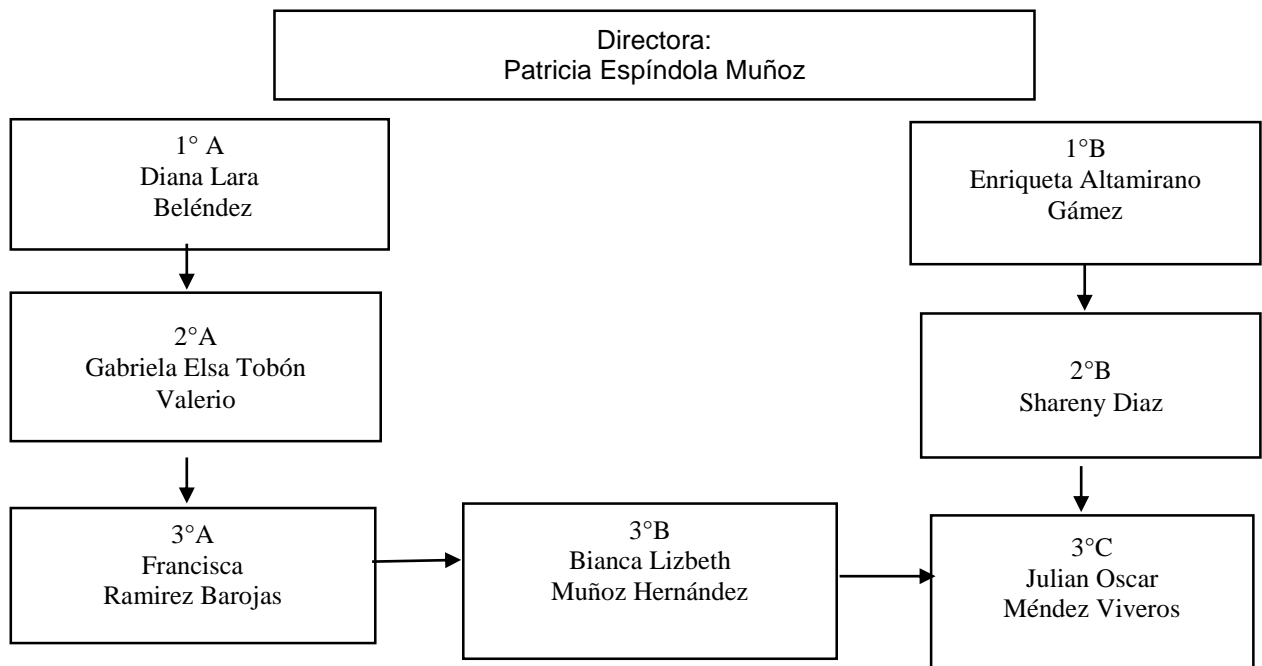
Directora:
Patricia Espíndola Muñoz

1° A
Diana Lara
Beléndez

2°A
Gabriela Elsa Tobón
Valerio

3°A
Francisca
Ramirez Barojas

1°B
Enriqueta Altamirano
Gámez

2°B
Shareny Diaz

3°B
Bianca Lizbeth
Muñoz Hernández

3°C
Julian Oscar
Méndez Viveros